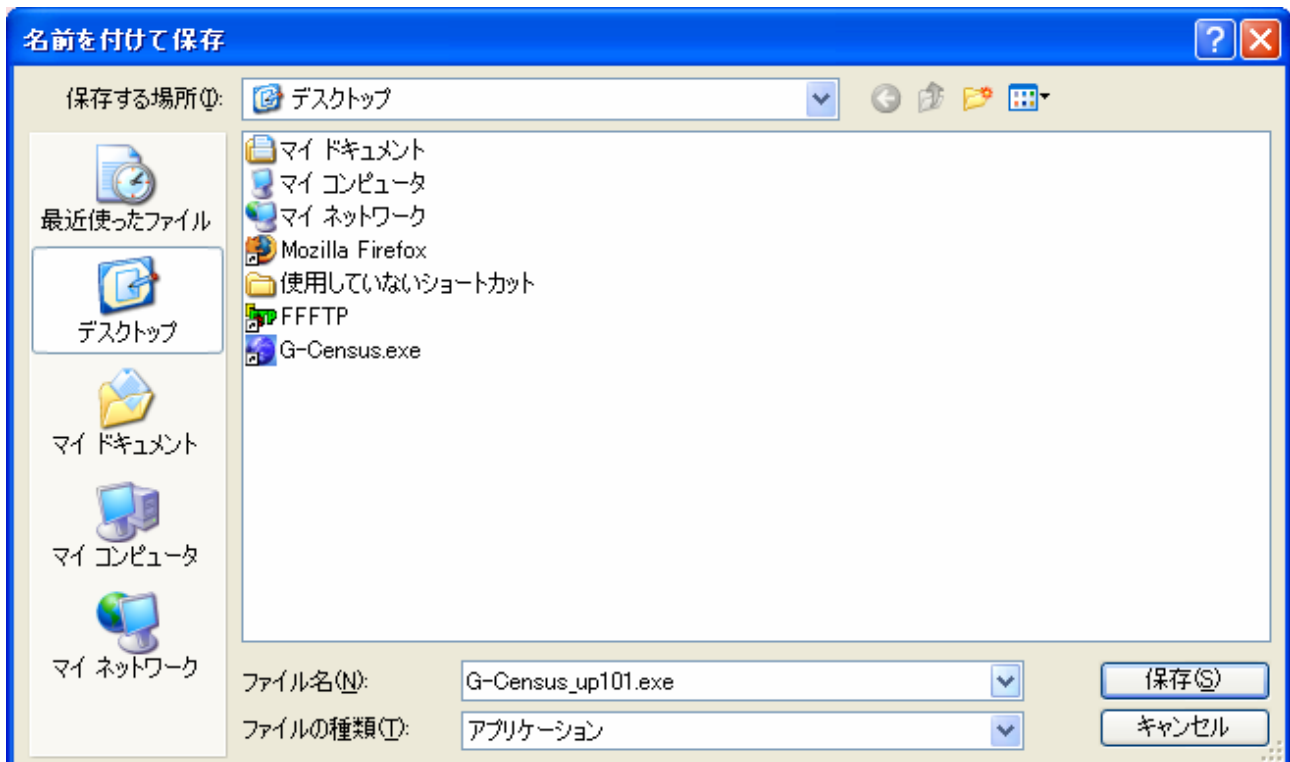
名前を付けて保存

保存する場所(I): デスクトップ

最近使ったファイル
デスクトップ
マイ ドキュメント
マイ コンピュータ
マイ ネットワーク

マイ ドキュメント
マイ コンピュータ
マイ ネットワーク
Mozilla Firefox
使用していないショートカット
FFFTP
G-Census.exe

ファイル名(N): G-Census_up101.exe
ファイルの種類(T): アプリケーション

保存(S)
キャンセル